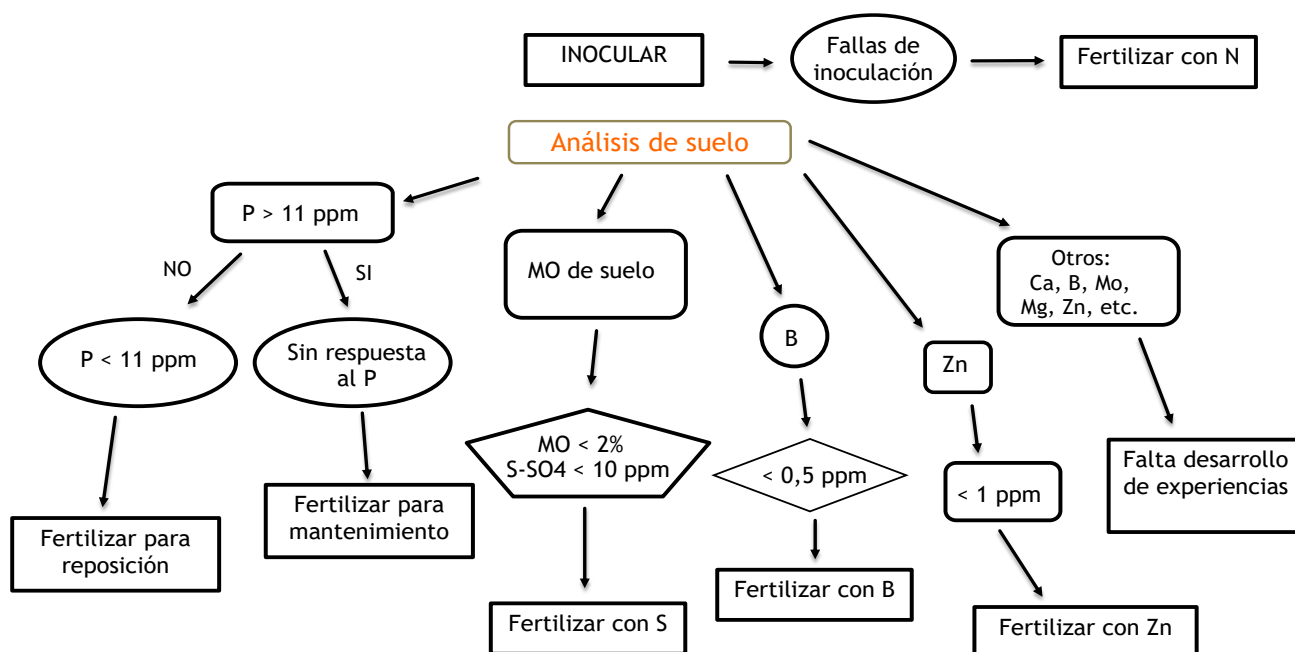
INOCULAR

Fallas de inoculación

Fertilizar con N

Análisis de suelo

P > 11 ppm

NO

SI

P < 11 ppm

Sin respuesta al P

Fertilizar para reposición

Fertilizar para mantenimiento

MO de suelo

MO < 2%
S-SO4 < 10 ppm

Fertilizar con S

B

< 0,5 ppm

Fertilizar con B

Zn

< 1 ppm

Fertilizar con Zn

Otros:
Ca, B, Mo, Mg, Zn, etc.

Falta desarrollo de experiencias